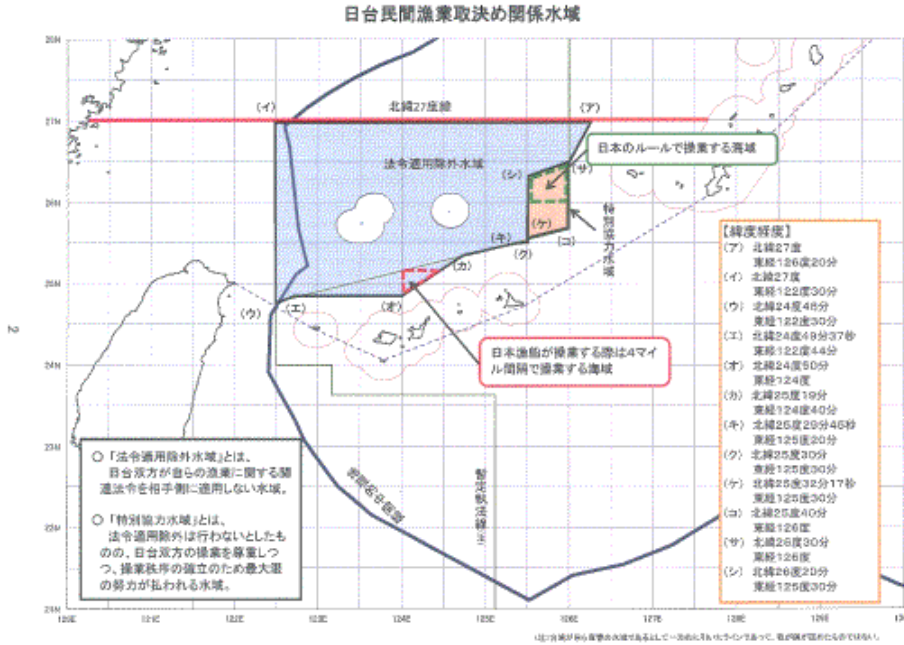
日台民間漁業取決め関係水域

北緯27度線

(イ)

(ア)

法令適用除外水域

日本のルールで操業する海域

(シ)

(サ)

(ケ)

(コ)

(キ)

(ク)

(カ)

(オ)

(ウ)

(エ)

特別協力水域

日本漁船が操業する際は4マイル間隔で操業する海域

【緯度経度】
(ア) 北緯27度 東経126度20分
(イ) 北緯27度 東経122度30分
(ウ) 北緯24度46分 東経122度30分
(エ) 北緯24度49分37秒 東経122度44分
(オ) 北緯24度50分 東経124度
(カ) 北緯25度19分 東経124度40分
(キ) 北緯25度29分45秒 東経125度20分
(ク) 北緯25度30分 東経125度30分
(ケ) 北緯25度32分17秒 東経125度30分
(コ) 北緯25度40分 東経126度
(サ) 北緯26度30分 東経126度
(シ) 北緯26度20分 東経125度30分

○「法令適用除外水域」とは、日台双方が自らの漁業に関する関連法令を相手側に適用しない水域。

○「特別協力水域」とは、法令適用除外は行わないとしたものの、日台双方の操業を尊重しつつ、操業秩序の確立のため最大限の努力が払われる水域。

暫定執法線

2

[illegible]